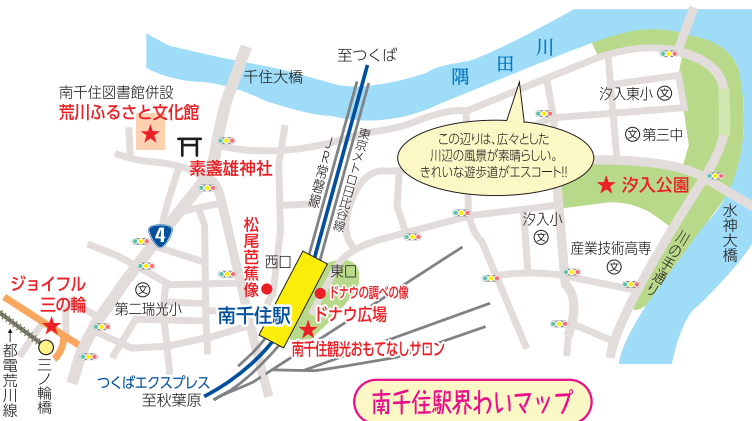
至つくば

隅田川

千住大橋

南千住図書館併設
荒川ふるさと文化館

素盞雄神社

JR常磐線

東京メトロ日比谷線

汐入東小

この辺りは、広々とした川辺の風景が素晴らしい。きれいな遊歩道がエスコート!!

第三中

汐入公園

水神大橋

川の手通り

4

汐入小

産業技術高専

松尾芭蕉像

西口

東口

ドナウの調べの像

ドナウ広場

南千住駅

南千住観光おもてなしサロン

ジョイフル三の輪

第二瑞光小

三ノ輪橋

都電荒川線

つくばエクスプレス

至秋葉原

南千住駅界わいマップ